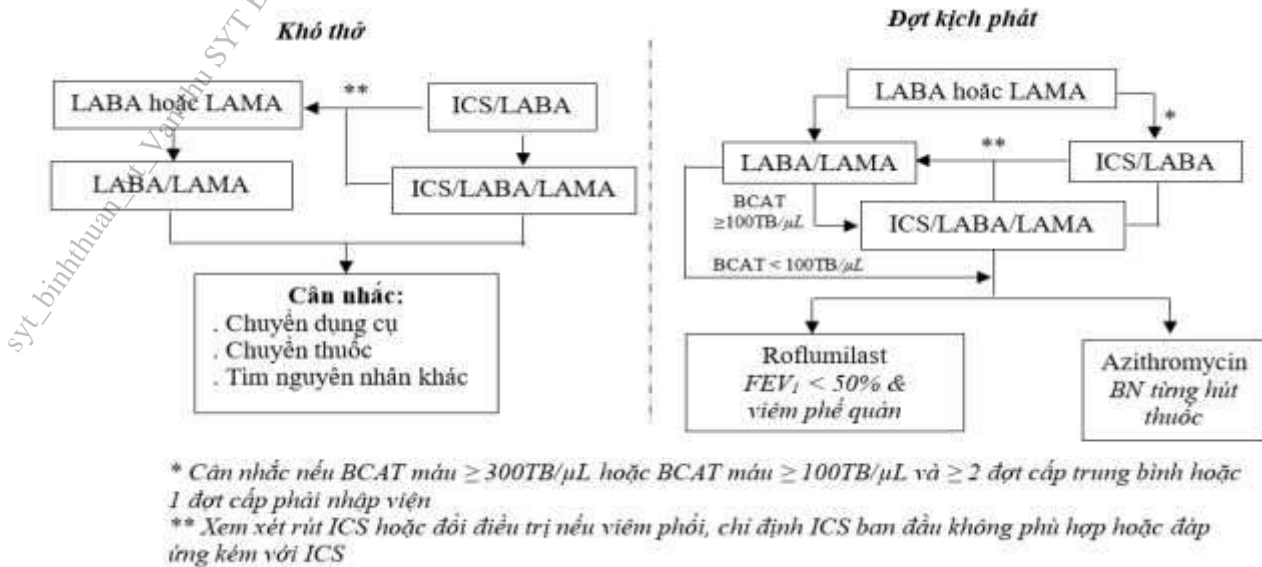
syt_binhthuan_vt_Van thu SYT B

Khó thở

LABA hoặc LAMA

**

ICS/LABA

LABA/LAMA

ICS/LABA/LAMA

Cân nhắc:
. Chuyển dụng cụ
. Chuyển thuốc
. Tìm nguyên nhân khác

Đợt kịch phát

LABA hoặc LAMA

*

LABA/LAMA

**

ICS/LABA

BCAT $\geq 100TB/\mu L$

ICS/LABA/LAMA

BCAT $< 100TB/\mu L$

Roflumilast
$FEV_1 < 50\%$ &
viêm phế quản

Azithromycin
BN từng hút thuốc

* Cân nhắc nếu BCAT máu $\geq 300TB/\mu L$ hoặc BCAT máu $\geq 100TB/\mu L$ và $\geq 2$ đợt cấp trung bình hoặc 1 đợt cấp phải nhập viện
** Xem xét rút ICS hoặc đổi điều trị nếu viêm phổi, chỉ định ICS ban đầu không phù hợp hoặc đáp ứng kém với ICS